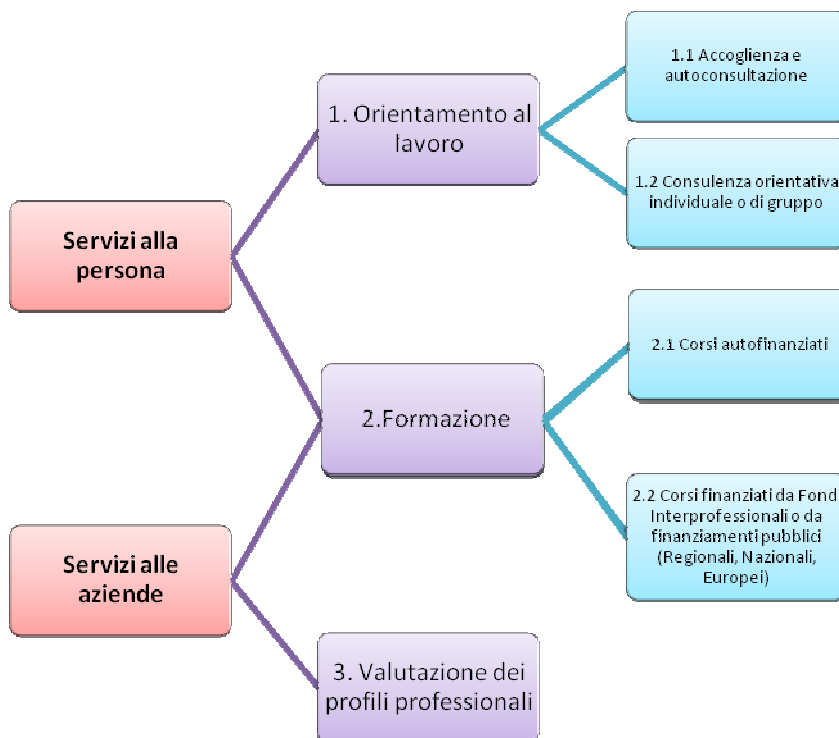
Servizi alla persona

Servizi alle aziende

1. Orientamento al lavoro

2.Formazione

3. Valutazione dei profili professionali

1.1 Accoglienza e autoconsultazione

1.2 Consulenza orientativa individuale o di gruppo

2.1 Corsi autofinanziati

2.2 Corsi finanziati da Fond Interprofessionali o da finanziamenti pubblici (Regionali, Nazionali, Europei)